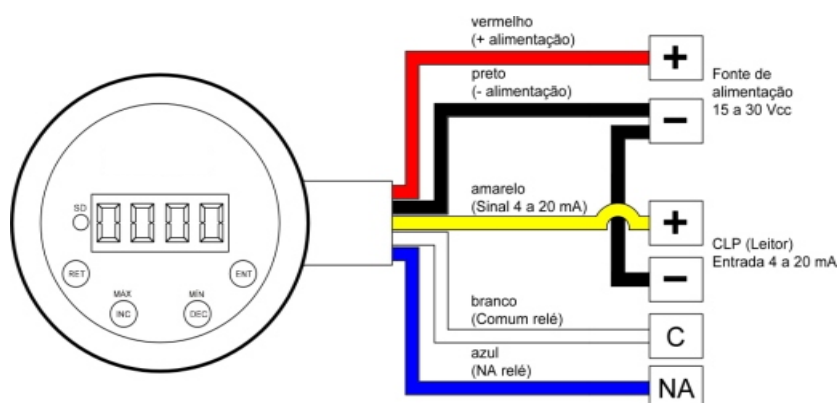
vermelho
(+ alimentação)

preto
(- alimentação)

amarelo
(Sinal 4 a 20 mA)

branco
(Comum relé)

azul
(NA relé)

+

−

Fonte de alimentação
15 a 30 Vcc

+

−

CLP (Leitor)
Entrada 4 a 20 mA

C

NA

SD

0000

RET

ENT

MAX

INC

MIN

DEC